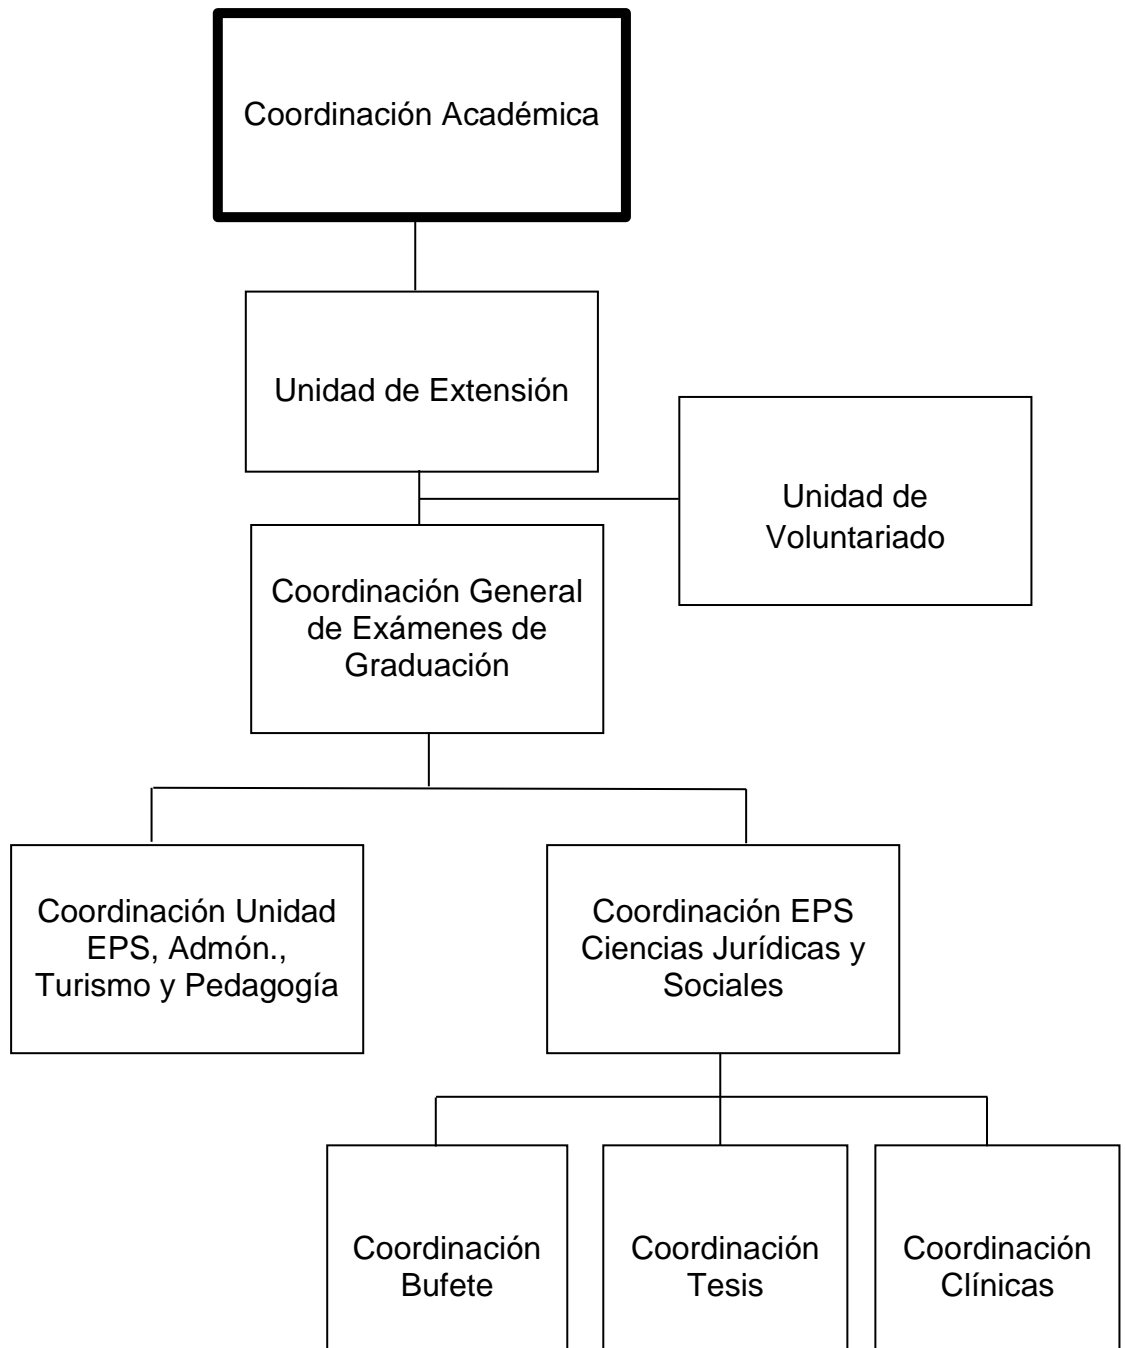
Coordinación Académica

Unidad de Extensión

Unidad de Voluntariado

Coordinación General de Exámenes de Graduación

Coordinación Unidad EPS, Admón., Turismo y Pedagogía

Coordinación EPS Ciencias Jurídicas y Sociales

Coordinación Bufete

Coordinación Tesis

Coordinación Clínicas